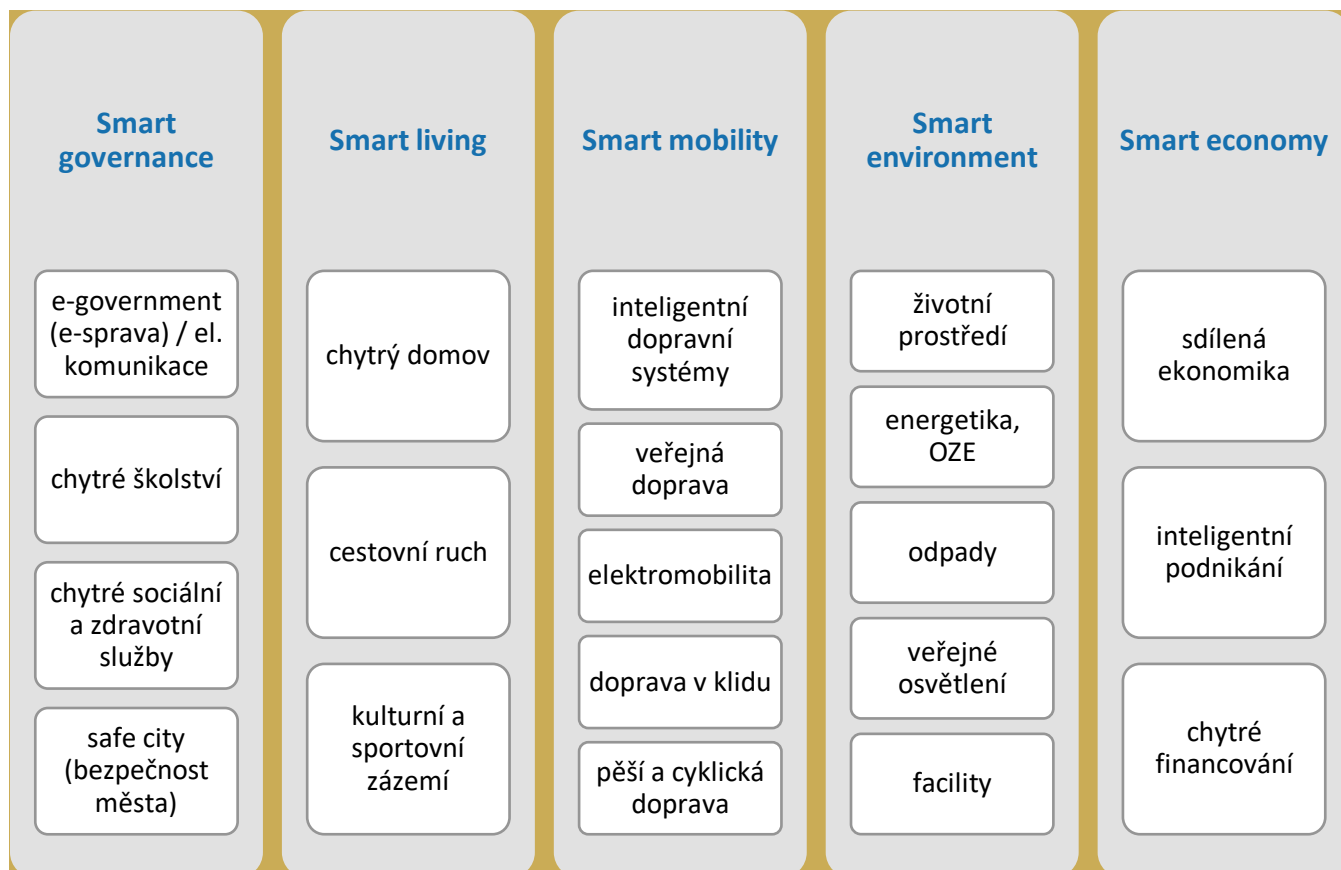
Smart governance

e-government (e-sprava) / el. komunikace

chytré školství

chytré sociální a zdravotní služby

safe city (bezpečnost města)

Smart living

chytrý domov

cestovní ruch

kulturní a sportovní zázemí

Smart mobility

inteligentní dopravní systémy

veřejná doprava

elektromobilita

doprava v klidu

pěší a cyklická doprava

Smart environment

životní prostředí

energetika, OZE

odpady

veřejné osvětlení

facility

Smart economy

sdílená ekonomika

inteligentní podnikání

chytré financování